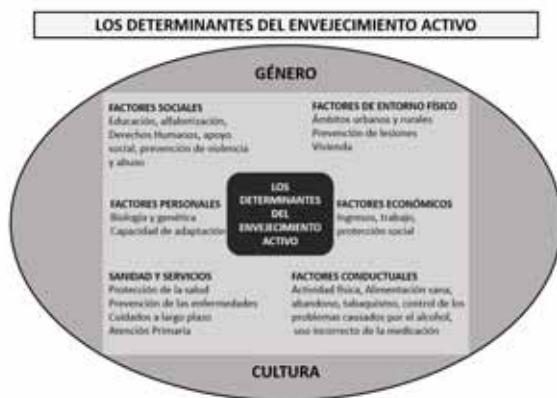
LOS DETERMINANTES DEL ENVEJECIMIENTO ACTIVO

GÉNERO

FACTORES SOCIALES
Educación, alfabetización, Derechos Humanos, apoyo social, prevención de violencia y abuso

FACTORES DE ENTORNO FÍSICO
Ámbitos urbanos y rurales
Prevención de lesiones
Vivienda

FACTORES PERSONALES
Biología y genética
Capacidad de adaptación

LOS DETERMINANTES DEL ENVEJECIMIENTO ACTIVO

FACTORES ECONÓMICOS
Ingresos, trabajo, protección social

SANIDAD Y SERVICIOS
Protección de la salud
Prevención de las enfermedades
Cuidados a largo plazo
Atención Primaria

FACTORES CONDUCTUALES
Actividad física, Alimentación sana, abandono, tabaquismo, control de los problemas causados por el alcohol, uso incorrecto de la medicación

CULTURA